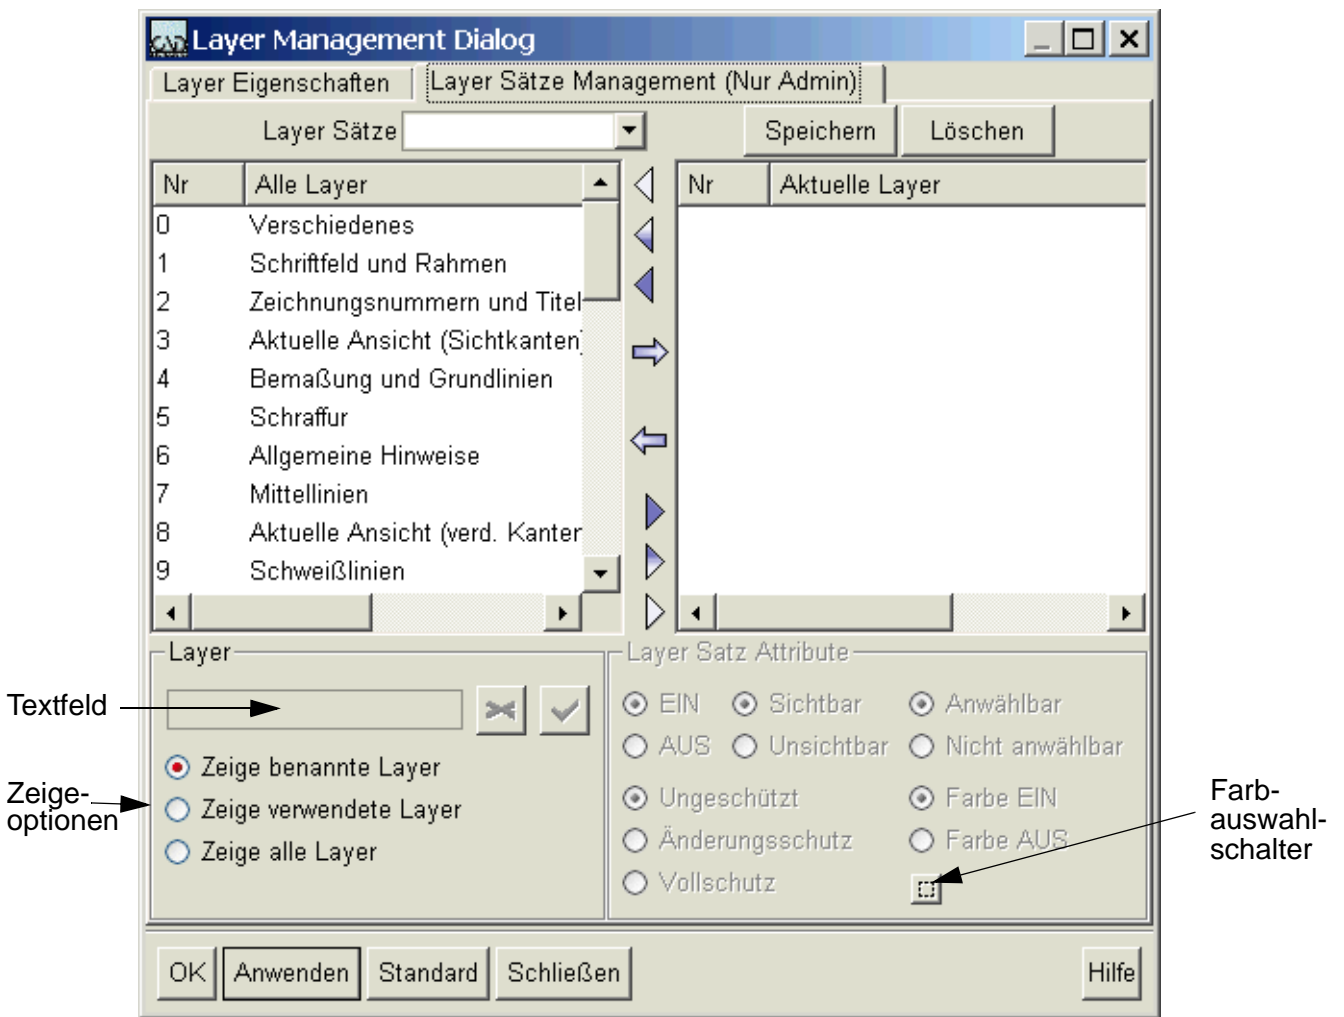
Layer Management Dialog

Layer Eigenschaften | Layer Sätze Management (Nur Admin)

Layer Sätze

Speichern | Löschen

| Nr | Alle Layer |
|---|---|
| 0 | Verschiedenes |
| 1 | Schriftfeld und Rahmen |
| 2 | Zeichnungsnummern und Titel |
| 3 | Aktuelle Ansicht (Sichtkanten) |
| 4 | Bemaßung und Grundlinien |
| 5 | Schraffur |
| 6 | Allgemeine Hinweise |
| 7 | Mittellinien |
| 8 | Aktuelle Ansicht (verd. Kanter |
| 9 | Schweißlinien |

| Nr | Aktuelle Layer |
|---|---|

Layer

Textfeld

Zeige benannte Layer
Zeige verwendete Layer
Zeige alle Layer

Zeige-optionen

Layer Satz Attribute

EIN Sichtbar Anwählbar
AUS Unsichtbar Nicht anwählbar
Ungeschützt Farbe EIN
Änderungsschutz Farbe AUS
Vollschutz

Farbauswahlschalter

OK | Anwenden | Standard | Schließen | Hilfe